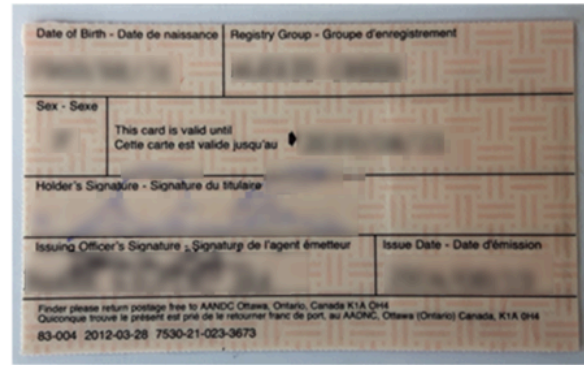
Date of Birth - Date de naissance
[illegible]

Registry Group - Groupe d'enregistrement
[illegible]

Sex - Sexe
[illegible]

This card is valid until
Cette carte est valide jusqu'au
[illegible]

Holder's Signature - Signature du titulaire
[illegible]

Issuing Officer's Signature - Signature de l'agent émetteur
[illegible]

Issue Date - Date d'émission
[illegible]

Finder please return postage free to AANDC Ottawa, Ontario, Canada K1A 0H4
Quiconque trouve le présent est prié de le retourner franc de port, au AANDC, Ottawa (Ontario) Canada, K1A 0H4

83-004 2012-03-28 7530-21-023-3673